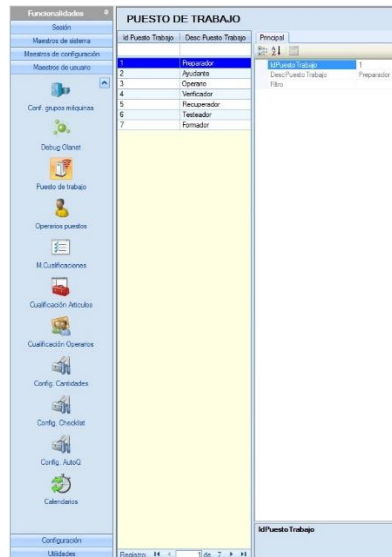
Funcionalidades
Sesión
Maestros de sistema
Maestros de configuración
Maestros de usuario
Conf. grupos máquinas
Debug Olanet
Puesto de trabajo
Operarios puestos
M.Cualificaciones
Cualificación Articulos
Cualificación Operarios
Config. Cantidades
Config. Checklist
Config. AutoQ
Calendarios
Configuración
Utilidades

PUESTO DE TRABAJO

| Id Puesto Trabajo | Desc Puesto Trabajo |
|---|---|
| 1 | Preparador |
| 2 | Ayudante |
| 3 | Operario |
| 4 | Verificador |
| 5 | Recuperador |
| 6 | Testeador |
| 7 | Formador |

Registro: 1 de 7

Pincipal

| IdPuesto Trabajo | 1 |
|---|---|
| DescPuesto Trabajo | Preparador |
| Filtro | |

IdPuesto Trabajo